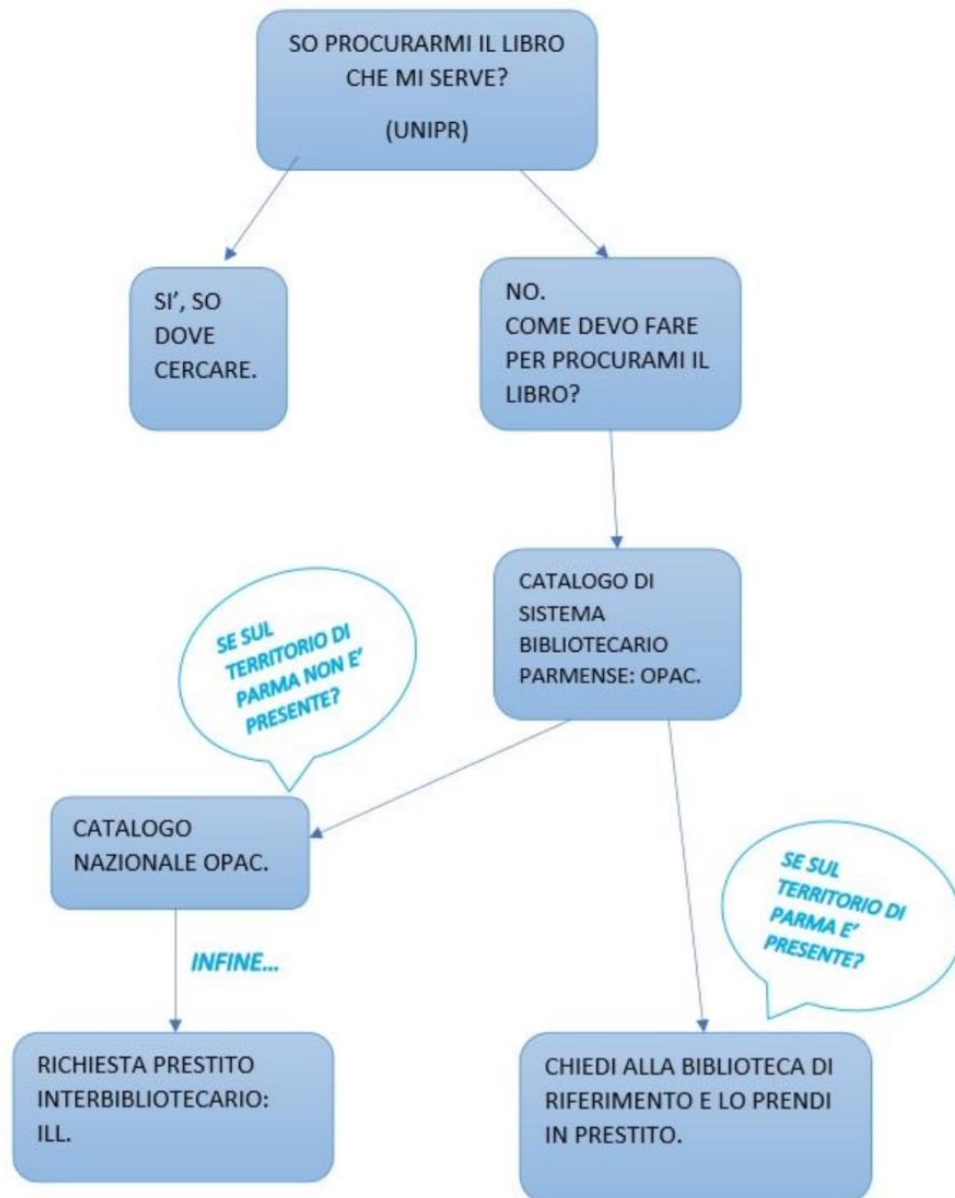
SO PROCURARMI IL LIBRO CHE MI SERVE?

(UNIPR)

SI', SO DOVE CERCARE.

NO.
COME DEVO FARE PER PROCURAMI IL LIBRO?

CATALOGO DI SISTEMA BIBLIOTECARIO PARMENSE: OPAC.

SE SUL TERRITORIO DI PARMA NON E' PRESENTE?

CATALOGO NAZIONALE OPAC.

SE SUL TERRITORIO DI PARMA E' PRESENTE?

INFINE...

RICHIESTA PRESTITO INTERBIBLIOTECARIO: ILL.

CHIEDI ALLA BIBLIOTECA DI RIFERIMENTO E LO PRENDI IN PRESTITO.